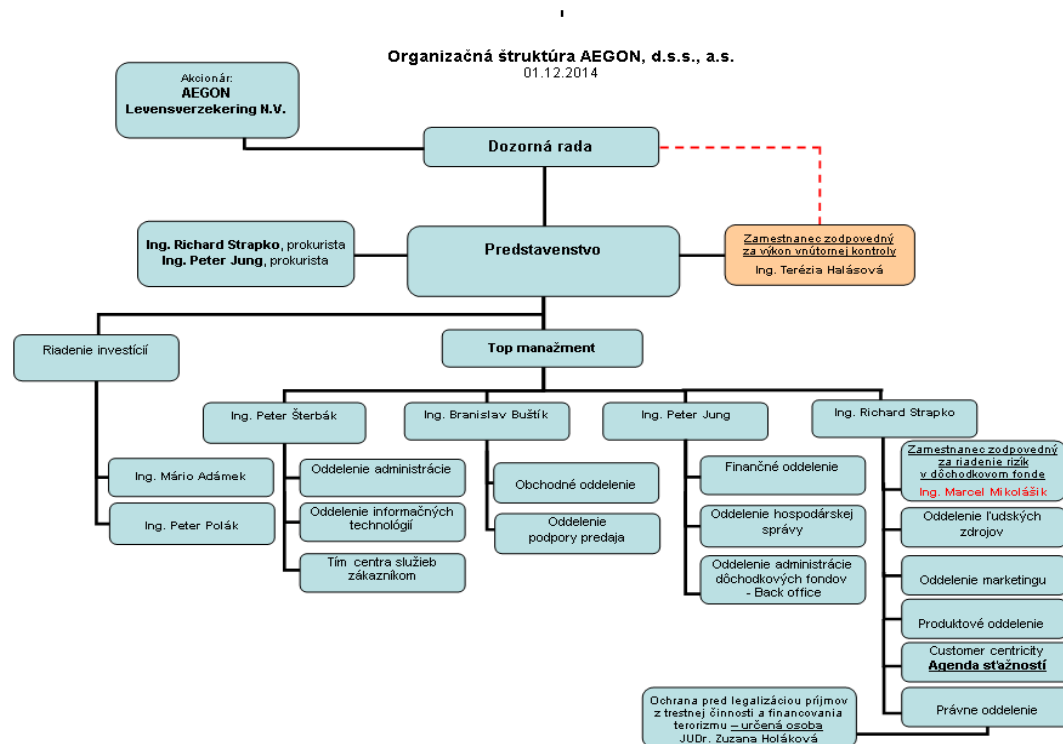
Organizačná štruktúra AEGON, d.s.s., a.s.
01.12.2014

Akcionár:
AEGON
Levensverzekering N.V.

Dozorná rada

Ing. Richard Strapko, prokurista
Ing. Peter Jung, prokurista

Predstavenstvo

Zamestnanec zodpovedný za výkon vnútornej kontroly
Ing. Terézia Halásová

Riadenie investícií

Top manažment

Ing. Peter Šterbák

Ing. Branislav Buštík

Ing. Peter Jung

Ing. Richard Strapko

Ing. Mário Adámek

Ing. Peter Polák

Oddelenie administrácie

Oddelenie informačných technológií

Tím centra služieb zákazníkom

Obchodné oddelenie

Oddelenie podpory predaja

Finančné oddelenie

Oddelenie hospodárskej správy

Oddelenie administrácie dôchodkových fondov - Back office

Zamestnanec zodpovedný za riadenie rizík v dôchodkovom fonde
Ing. Marcel Mikolášik

Oddelenie ľudských zdrojov

Oddelenie marketingu

Produktové oddelenie

Customer centricity
Agenda sťažností

Právne oddelenie

Ochrana pred legalizáciou príjmov z trestnej činnosti a financovania terorizmu – určená osoba
JUDr. Zuzana Holáková